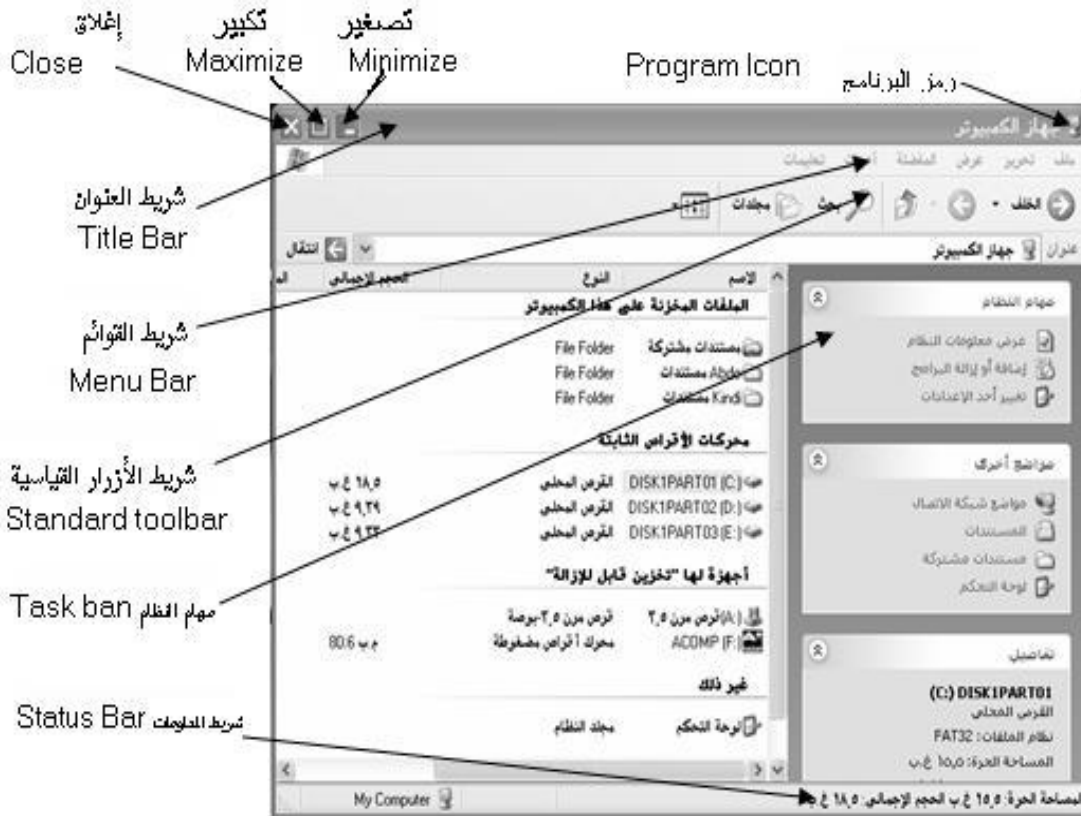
إغلاق
Close
تكبير
Maximize
تصغير
Minimize
Program Icon
رمز البرنامج
جهاز الكمبيوتر
ملف تحرير عرض المفضلة أدوات تعليمات
الخلف بحث مجلدات
عنوان جهاز الكمبيوتر انتقال
شريط العنوان
Title Bar
الاسم النوع الحجم الإجمالي
الملفات المخزنة على هذا الكمبيوتر
شريط القوائم
Menu Bar
مستندات مشتركة File Folder
Abdo مستندات File Folder
Kindi مستندات File Folder
محركات الأقراص الثابتة
شريط الأزرار القياسية
Standard toolbar
DISK1PART01 (C:) القرص المحلي ١٨,٥ غ ب
DISK1PART02 (D:) القرص المحلي ٩,٢٩ غ ب
DISK1PART03 (E:) القرص المحلي ٩,٣٣ غ ب
أجهزة لها "تخزين قابل للإزالة"
Task ban مهام النظام
قرص مرن ٣,٥ (A:) قرص مرن ٣,٥ بوصة
ACOMP (F:) محرك أقراص مضغوطة 80.6 م ب
غير ذلك
لوحة التحكم مجلد النظام
مهام النظام
عرض معلومات النظام
إضافة أو إزالة البرامج
تغيير أحد الإعدادات
مواضع أخرى
مواضع شبكة الاتصال
المستندات
مستندات مشتركة
لوحة التحكم
تفاصيل
(C:) DISK1PART01
القرص المحلي
نظام الملفات: FAT32
المساحة الحرة: ١٥,٥ غ.ب
Status Bar شريط المعلومات
My Computer
المساحة الحرة: ١٥,٥ غ ب الحجم الإجمالي: ١٨,٥ غ ب